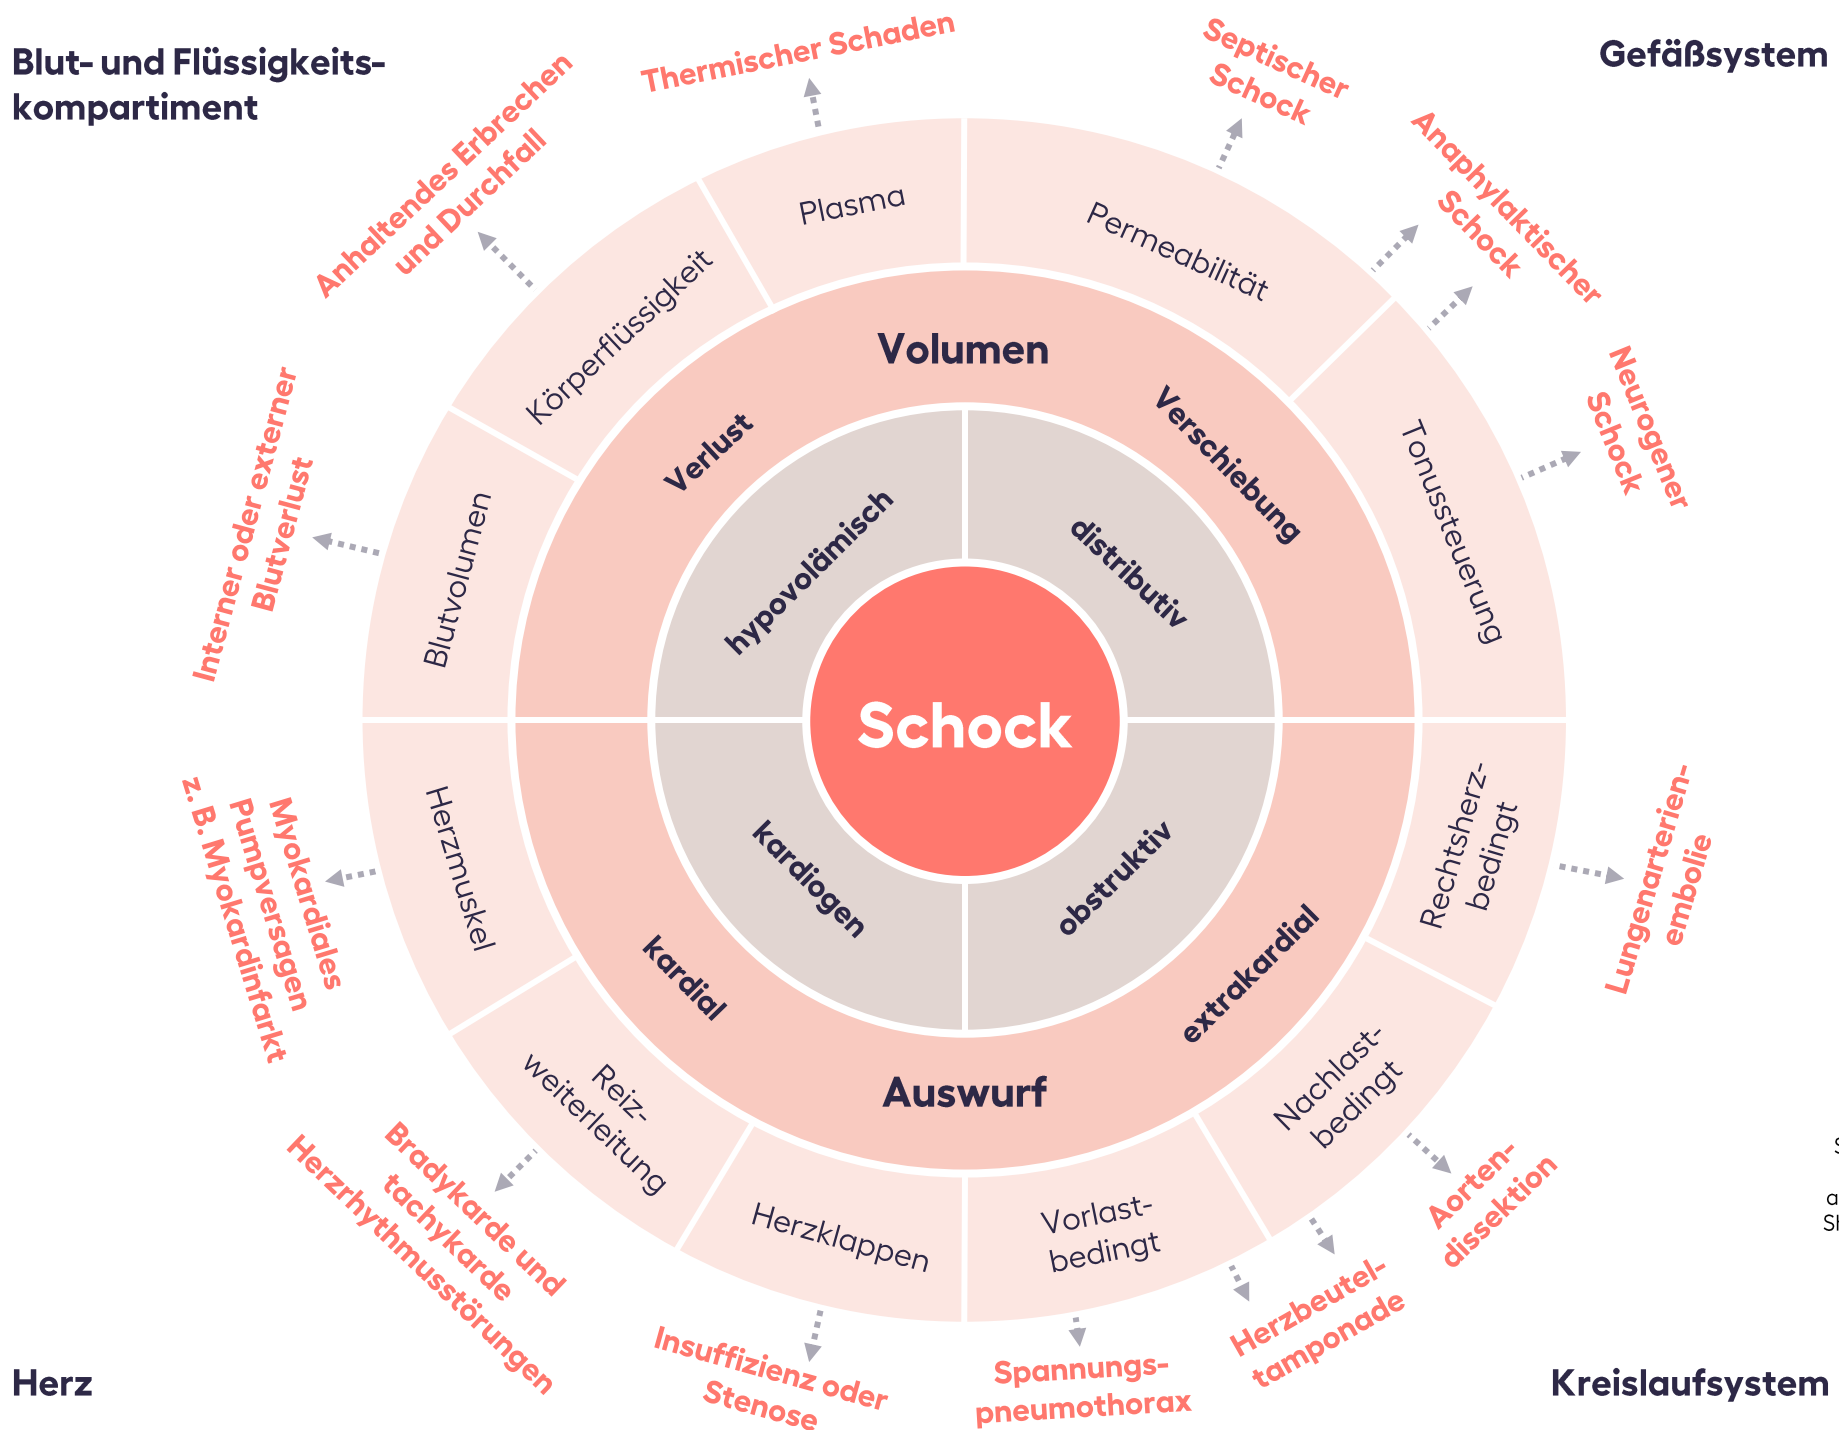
Blut- und Flüssigkeitskompartiment

Gefäßsystem

Herz

Kreislaufsystem

Schock

hypovolämisch

distributiv

kardiogen

obstruktiv

Volumen

Verlust

Verschiebung

Auswurf

kardial

extrakardial

Plasma

Körperflüssigkeit

Blutvolumen

Permeabilität

Tonussteuerung

Herzmuskel

Reizweiterleitung

Herzklappen

Vorlastbedingt

Nachlastbedingt

Rechtsherzbedingt

Thermischer Schaden

Anhaltendes Erbrechen und Durchfall

Interner oder externer Blutverlust

Septischer Schock

Anaphylaktischer Schock

Neurogener Schock

Myokardiales Pumpversagen z. B. Myokardinfarkt

Bradykarde und tachykarde Herzrhythmusstörungen

Insuffizienz oder Stenose

Spannungspneumothorax

Herzbeuteltamponade

Aortendissektion

Lungenarterienembolie

S
a
S